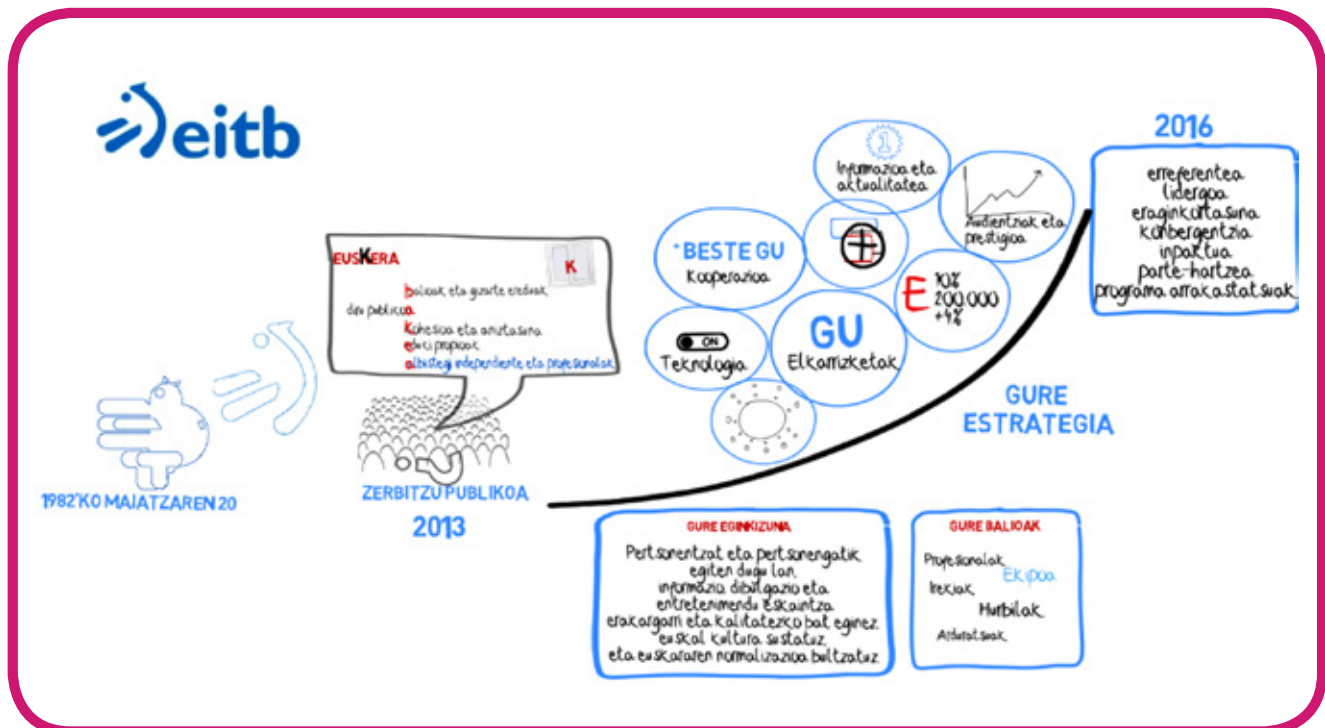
eitb

EUSKERA
K
balioak eta gureste eredua
den publicoa
kohesioa eta anitzasuna
eduki propioak
albistegi independente eta profesionalak

1982'KO MAIATZAREN 20

ZERBITZU PUBLIKOA
2013

Informazioa eta aktualitatea

Audientziak eta prestigioa

* BESTE GU
Kooperazioa

€ 10%
200.000
+4%

ON
Teknologia

GU
Elkarrizketak

GURE ESTRATEGIA

2016
erreferentea
lidergoa
eraginkortasuna
konbergentzia
inpaktua
parte-hartzea
programa arrakastatsuak

GURE EGINKIZUNA
Pertsonentzat eta pertsonengatik egiten dugu lan
informazio dibulgazio eta entretenimendu eskaintza erakargarri eta kalitatezko bat eginez
euskal kultura sustatuz
eta euskararen normalizazioa bultzatuz

GURE BALIOAK
Profesionalak
Ekipoa
Irekiak
Hurbilak
Arduratsuak